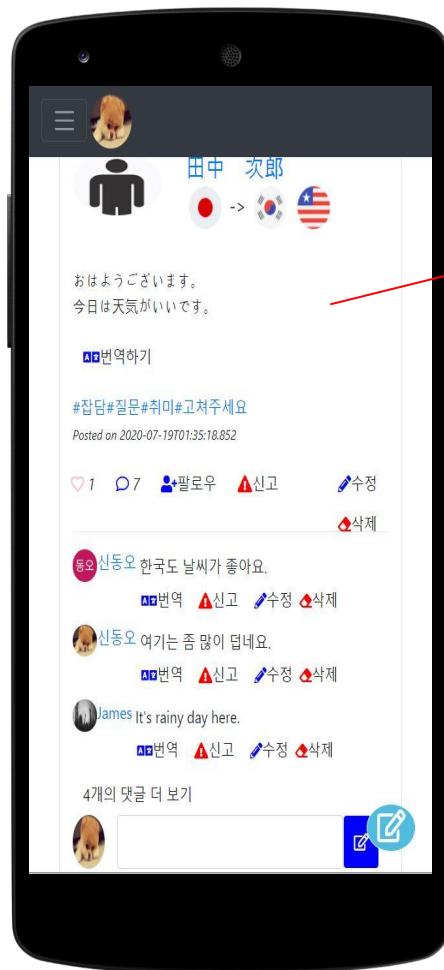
田中　次郎

->

おはようございます。
今日は天気がいいです。

번역하기

#잡담#질문#취미#고쳐주세요

Posted on 2020-07-19T01:35:18.852

1　7　팔로우　신고　수정

삭제

동오 신동오 한국도 날씨가 좋아요.

번역　신고　수정　삭제

신동오 여기는 좀 많이 덥네요.

번역　신고　수정　삭제

James It's rainy day here.

번역　신고　수정　삭제

4개의 댓글 더 보기